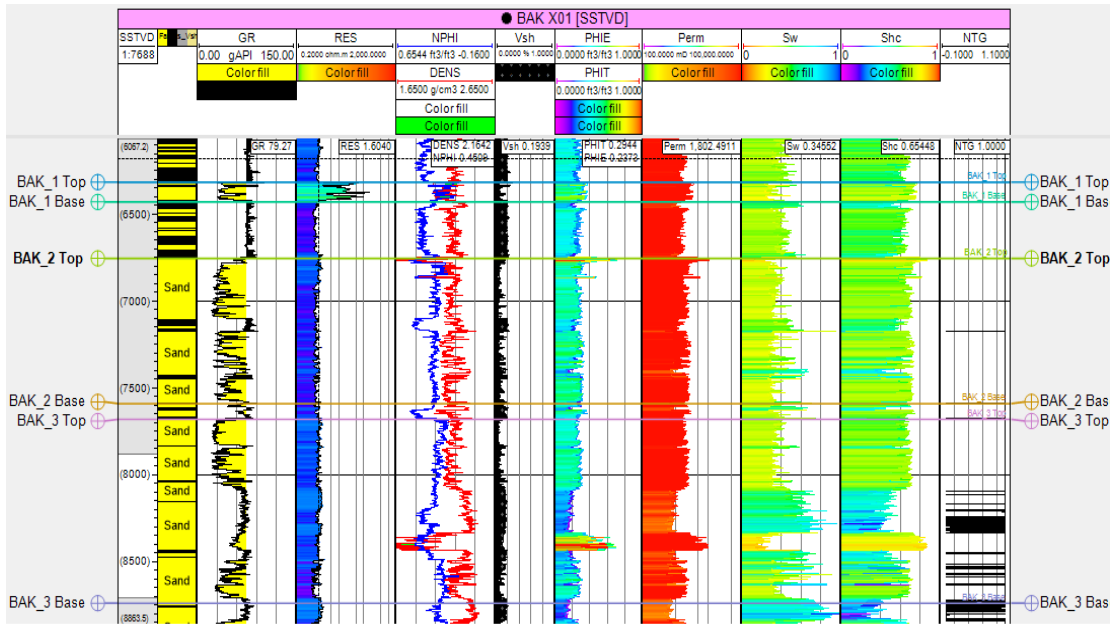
● BAK X01 [SSTVD]

| SSTVD | Facies | GR | RES | NPHI | Vsh | PHIE | Perm | Sw | Shc | NTG |
|---|---|---|---|---|---|---|---|---|---|---|
| 1:7688 | | 0.00 gAPI 150.00 | 0.2000 ohm.m 2,000.0000 | 0.6544 ft3/ft3 -0.1600 | 0.0000 % 1.0000 | 0.0000 ft3/ft3 1.0000 | 100.0000 mD 100,000.0000 | 0 1 | 0 1 | -0.1000 1.1000 |
| | | Color fill | Color fill | DENS | | PHIT | Color fill | Color fill | Color fill | |
| | | | | 1.6500 g/cm3 2.6500 | | 0.0000 ft3/ft3 1.0000 | | | | |
| | | | | Color fill | | Color fill | | | | |
| | | | | Color fill | | Color fill | | | | |

(6067.2)
GR 79.27
RES 1.6040
DENS 2.1642
NPHI 0.4508
Vsh 0.1939
PHIT 0.2944
PHIE 0.2373
Perm 1,802.4911
Sw 0.34552
Shc 0.65448
NTG 1.0000

BAK_1 Top
BAK_1 Base
(6500)
BAK_2 Top
Sand
(7000)
Sand
(7500)
Sand
BAK_2 Base
BAK_3 Top
Sand
Sand
(8000)
Sand
Sand
(8500)
Sand
BAK_3 Base
(8863.5)

BAK_1 Top
BAK_1 Base
BAK_2 Top
BAK_2 Base
BAK_3 Top
BAK_3 Base

BAK_1 Top
BAK_1 Bas
BAK_2 Top
BAK_2 Bas
BAK_3 Top
BAK_3 Bas